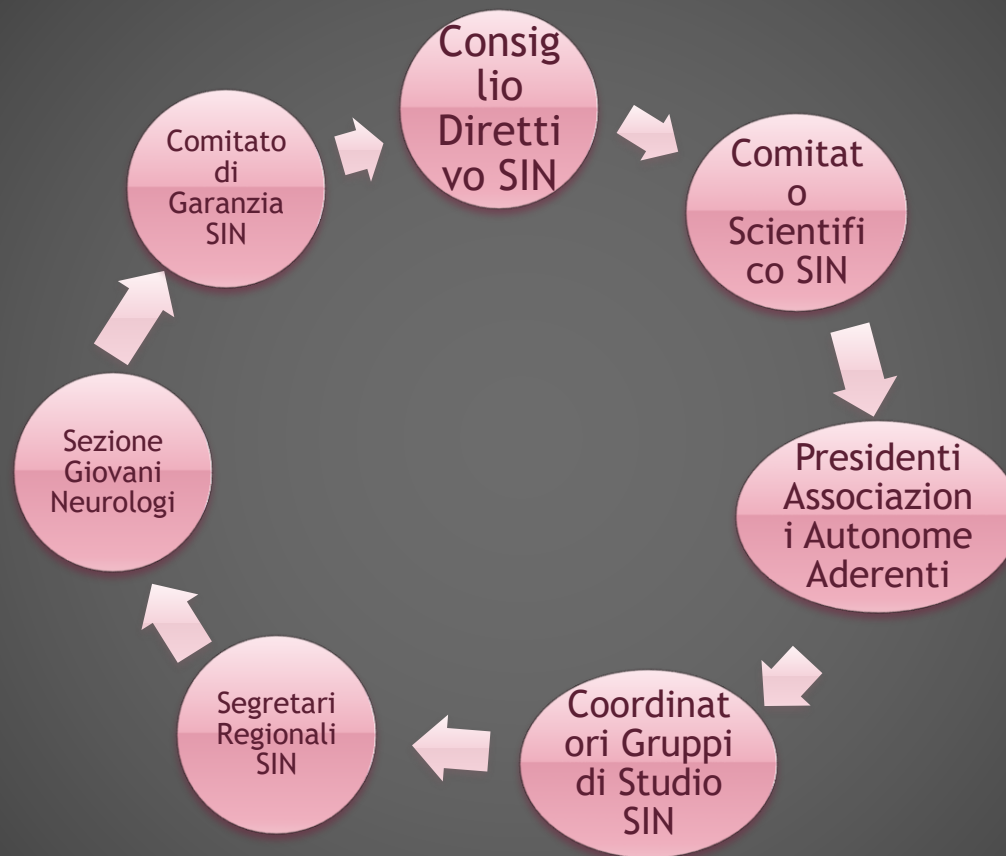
Consiglio Direttivo SIN

Comitato Scientifico SIN

Presidenti Associazioni Autonome Aderenti

Coordinatori Gruppi di Studio SIN

Segretari Regionali SIN

Sezione Giovani Neurologi

Comitato di Garanzia SIN